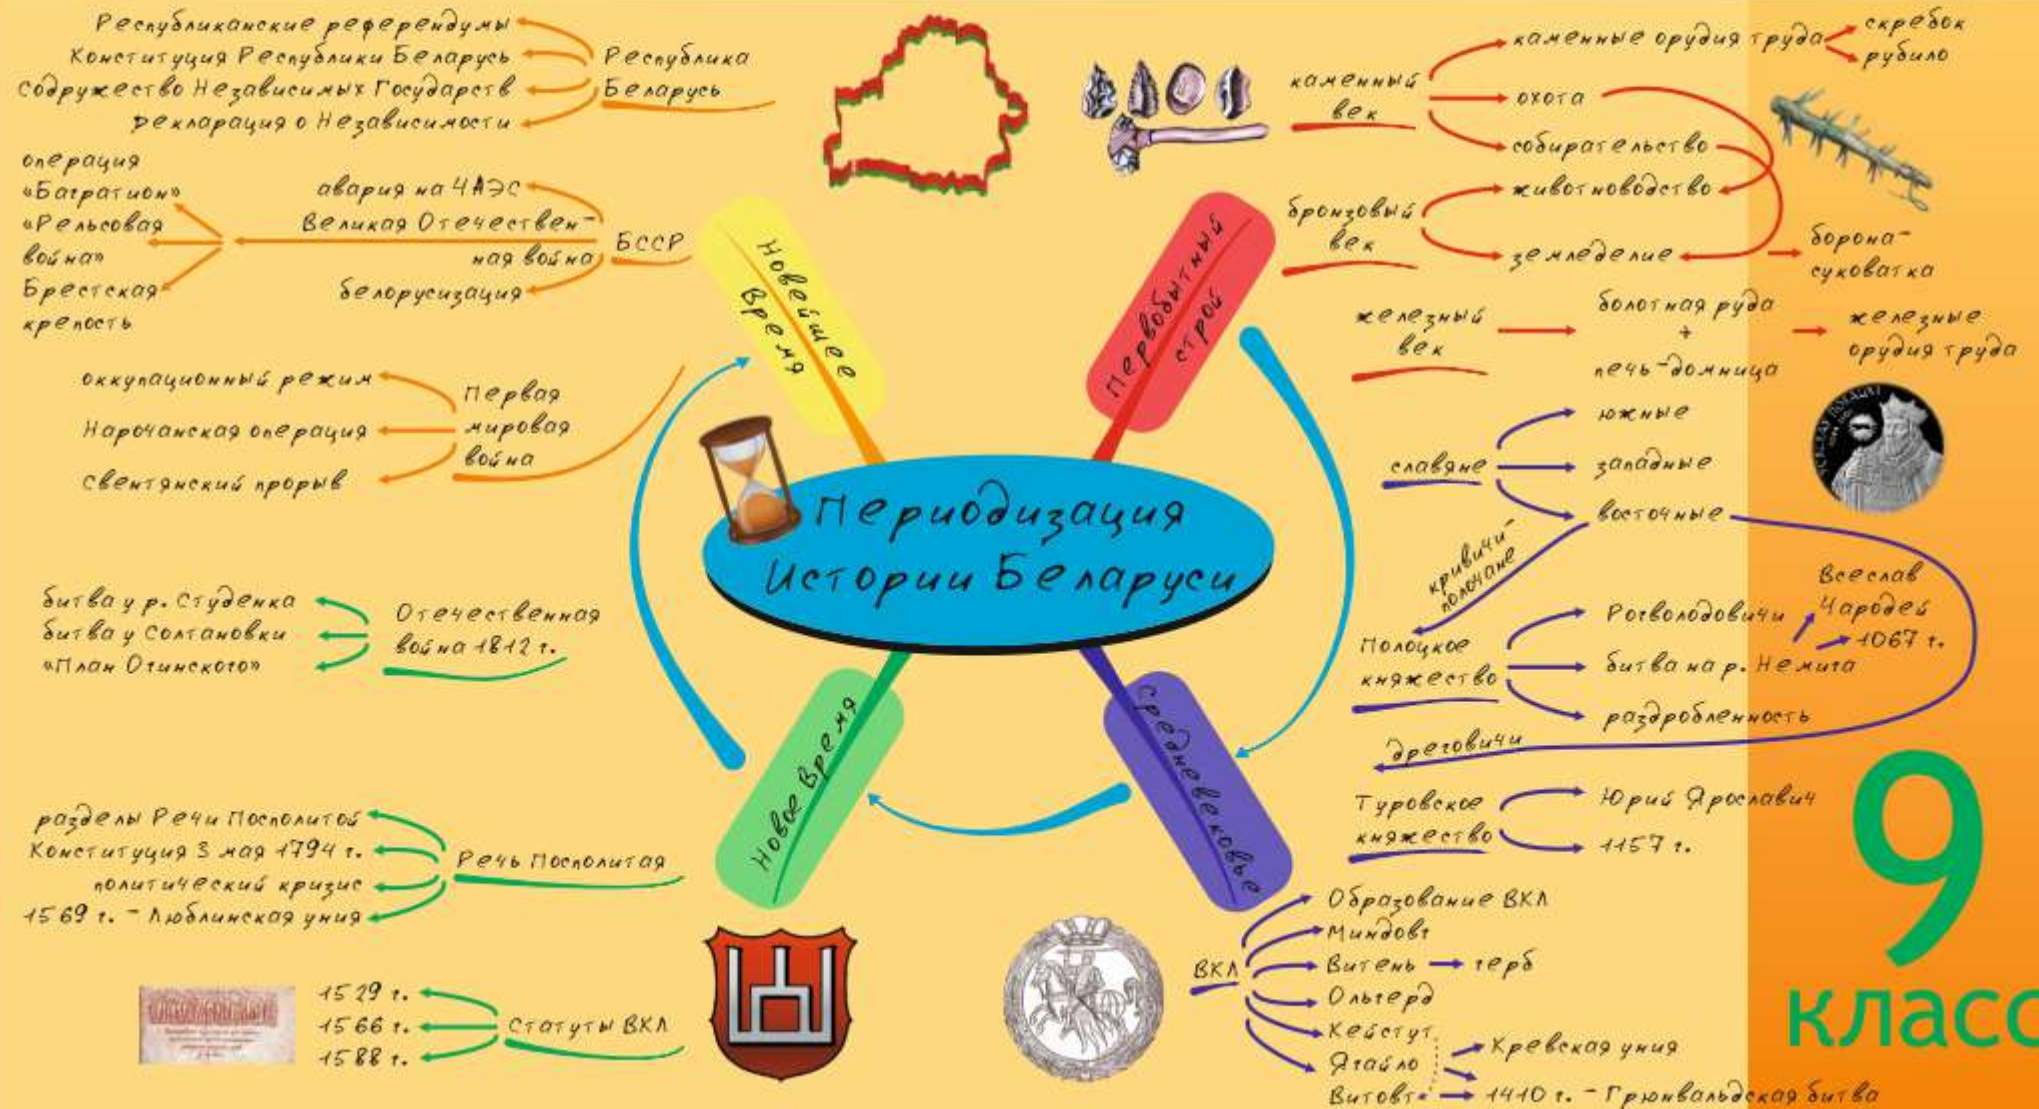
Периодизация Истории Беларуси

Новейшее время

Республика Беларусь
Республиканские референдумы
Конституция Республики Беларусь
Содружество Независимых Государств
Декларация о Независимости

БССР
авария на ЧАЭС
Великая Отечественная война
белорусизация
операция «Багратион»
«Рельсовая война»
Брестская крепость

Первая мировая война
оккупационный режим
Нарочанская операция
Свентянский прорыв

Первобытный строй

каменный век
каменные орудия труда
скребок
рубило
охота
собирательство

бронзовый век
животноводство
земледелие
борона-суковатка

железный век
болотная руда + печь-домница
железные орудия труда

Средневековье

славяне
южные
западные
восточные
кривичи-полочане
дреговичи

Полоцкое княжество
Рогволодовичи
битва на р. Немига
раздробленность
Всеслав Чародей
1067 г.

Туровское княжество
Юрий Ярославич
1157 г.

ВКЛ
Образование ВКЛ
Миндовг
Витень
герб
Ольгерд
Кейстут
Ягайло
Кревская уния
Витовт
1410 г. - Грюнвальдская битва

Новое Время

Отечественная война 1812 г.
битва у р. Студенка
битва у Салтановки
«План Огинского»

Речь Посполитая
разделы Речи Посполитой
Конституция 3 мая 1794 г.
политический кризис
1569 г. - Люблинская уния

Статуты ВКЛ
1529 г.
1566 г.
1588 г.

9 класс